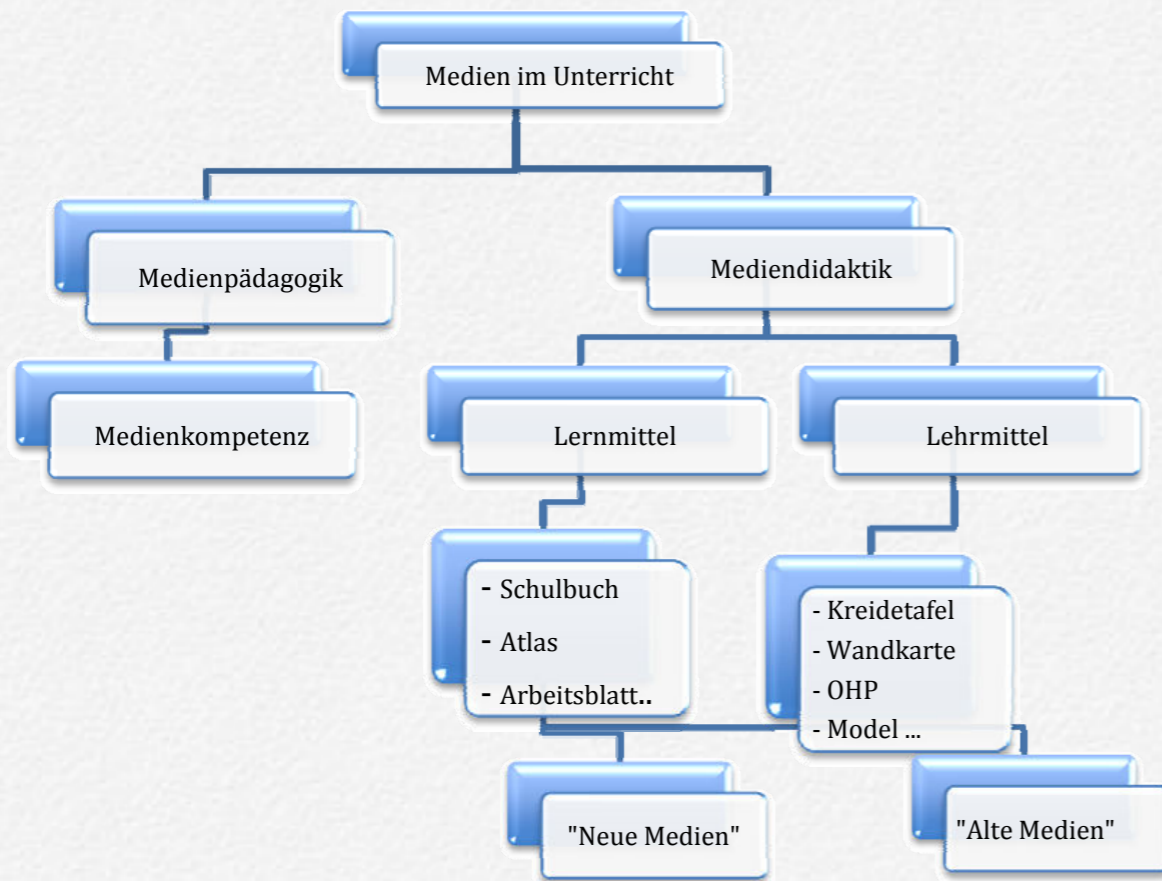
Medien im Unterricht

Medienpädagogik

Mediendidaktik

Medienkompetenz

Lernmittel

Lehrmittel

- Schulbuch
- Atlas
- Arbeitsblatt..

- Kreidetafel
- Wandkarte
- OHP
- Model ...

"Neue Medien"

"Alte Medien"